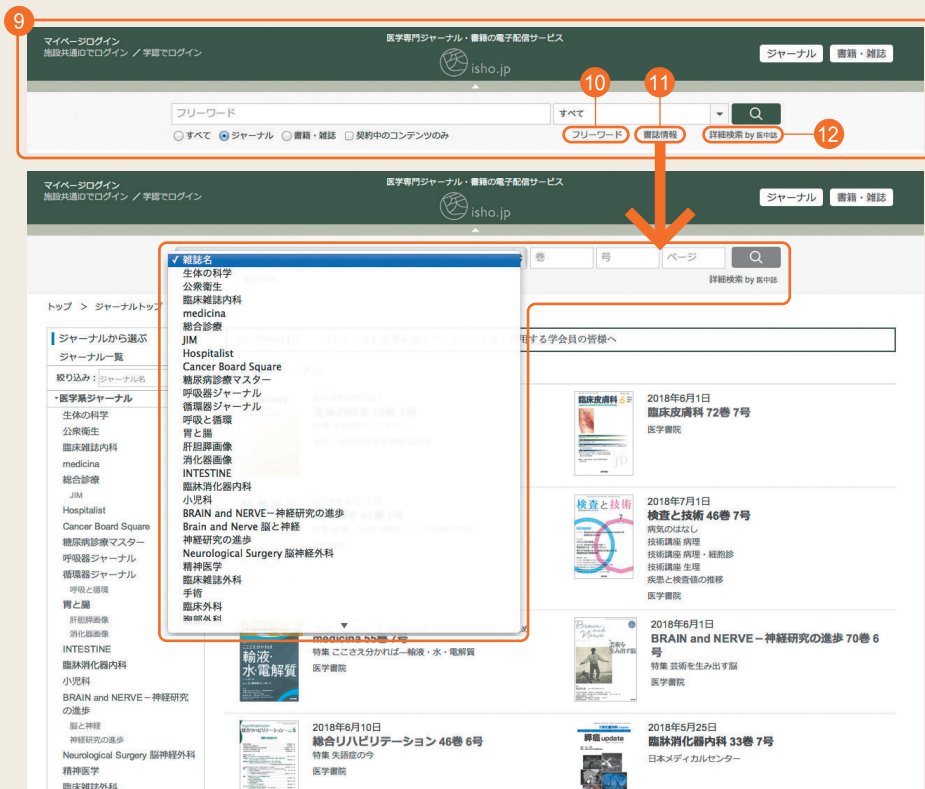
9

マイページログイン
施設共通IDでログイン ／ 学認でログイン

医学専門ジャーナル・書籍の電子配信サービス
isho.jp

ジャーナル　書籍・雑誌

フリーワード　すべて

○すべて ◉ジャーナル ○書籍・雑誌 □契約中のコンテンツのみ

10　11

フリーワード　書誌情報　詳細検索 by 医中誌　12

マイページログイン
施設共通IDでログイン ／ 学認でログイン

医学専門ジャーナル・書籍の電子配信サービス
isho.jp

ジャーナル　書籍・雑誌

✓雑誌名
生体の科学
公衆衛生
臨床雑誌内科
medicina
総合診療
JIM
Hospitalist
Cancer Board Square
糖尿病診療マスター
呼吸器ジャーナル
循環器ジャーナル
呼吸と循環
胃と腸
肝胆膵画像
消化器画像
INTESTINE
臨牀消化器内科
小児科
BRAIN and NERVE－神経研究の進歩
Brain and Nerve 脳と神経
神経研究の進歩
Neurological Surgery 脳神経外科
精神医学
臨床雑誌外科
手術
臨床外科
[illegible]

巻　号　ページ
詳細検索 by 医中誌

トップ ＞ ジャーナルトップ

ジャーナルから選ぶ
ジャーナル一覧
絞り込み：ジャーナル名
▾医学系ジャーナル
生体の科学
公衆衛生
臨床雑誌内科
medicina
総合診療
JIM
Hospitalist
Cancer Board Square
糖尿病診療マスター
呼吸器ジャーナル
循環器ジャーナル
呼吸と循環
胃と腸
肝胆膵画像
消化器画像
INTESTINE
臨牀消化器内科
小児科
BRAIN and NERVE－神経研究の進歩
脳と神経
神経研究の進歩
Neurological Surgery 脳神経外科
精神医学
臨床雑誌外科

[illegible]する学会員の皆様へ

2018年6月1日
臨床皮膚科 72巻 7号
医学書院

2018年7月1日
検査と技術 46巻 7号
病気のはなし
技術講座 病理
技術講座 病理・細胞診
技術講座 生理
疾患と検査値の推移
医学書院

medicina 55巻 7号
特集 ここさえ分かれば―輸液・水・電解質
医学書院

2018年6月1日
BRAIN and NERVE－神経研究の進歩 70巻 6号
特集 芸術を生み出す脳
医学書院

2018年6月10日
総合リハビリテーション 46巻 6号
特集 失語症の今
医学書院

2018年5月25日
臨牀消化器内科 33巻 7号
日本メディカルセンター